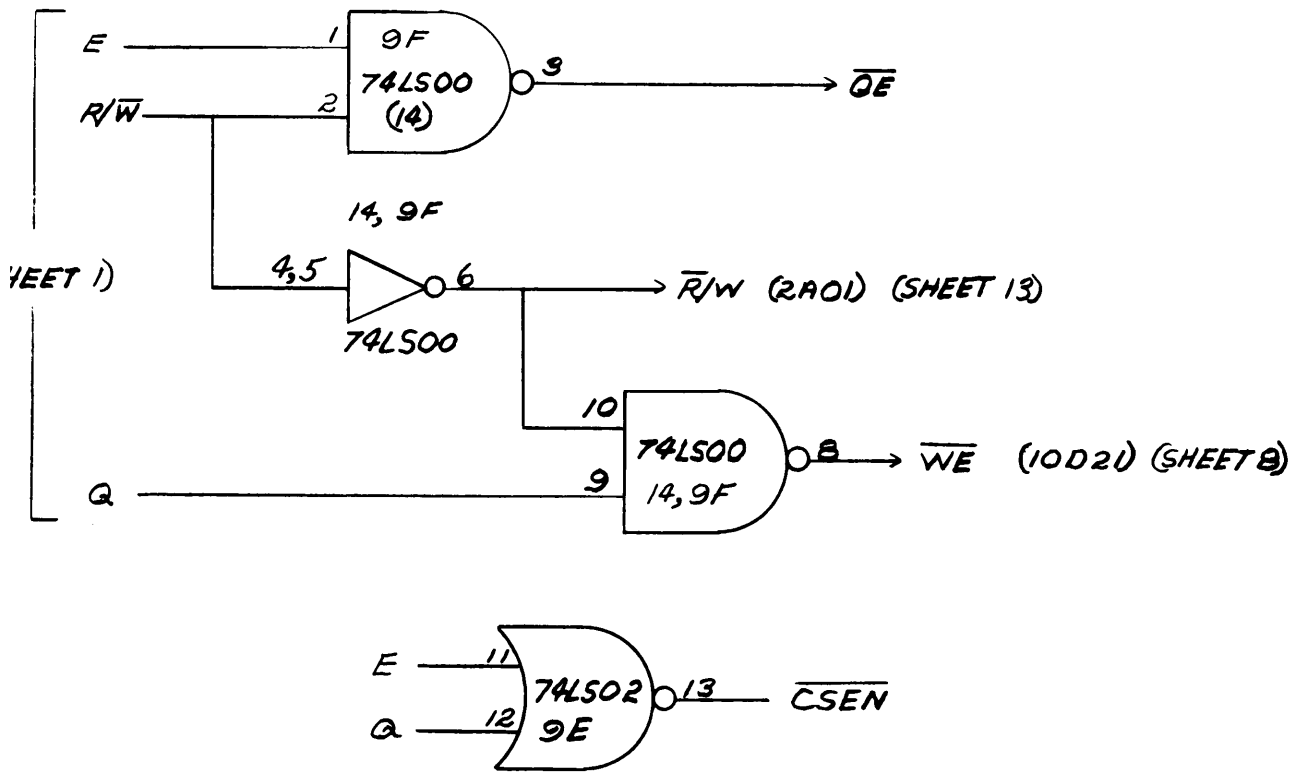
E 1 9F 74LS00 (14) 3 $\overline{OE}$

R/$\overline{W}$ 2

14, 9F

HEET 1)

4,5 6 $\overline{R}$/W (2A01) (SHEET 13)

74LS00

10 74LS00 8 $\overline{WE}$ (10D21) (SHEET 8)

Q 9 14, 9F

E 11 74LS02 13 $\overline{CSEN}$

Q 12 9E